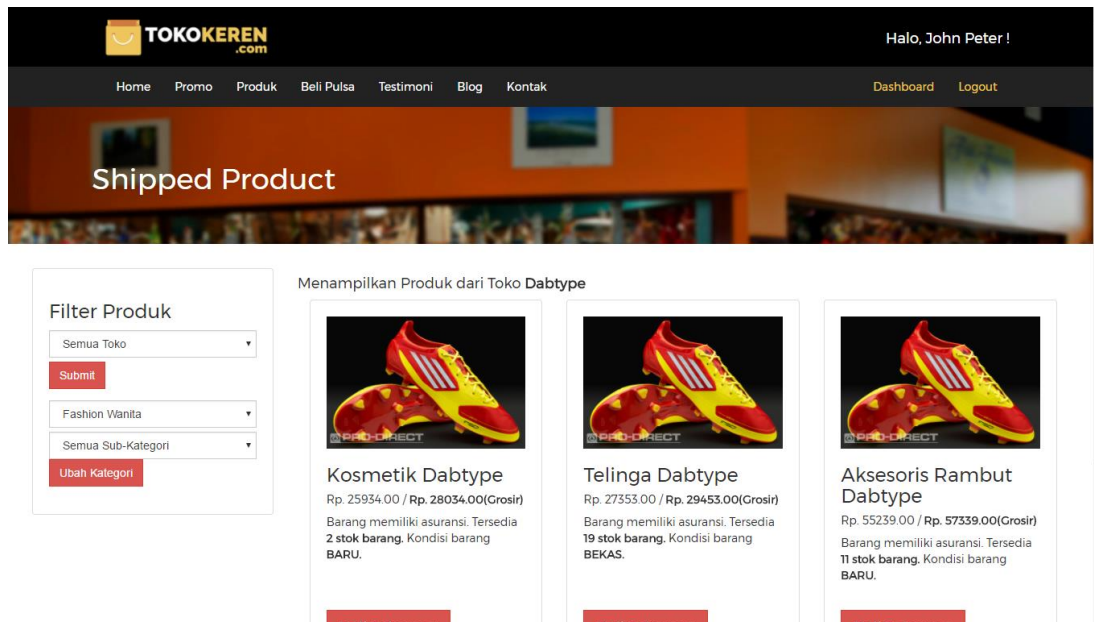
TOKOKEREN .com

Halo, John Peter !

Home Promo Produk Beli Pulsa Testimoni Blog Kontak Dashboard Logout

Shipped Product

Filter Produk

Semua Toko

Submit

Fashion Wanita

Semua Sub-Kategori

Ubah Kategori

Menampilkan Produk dari Toko **Dabtype**

PRO:DIRECT

Kosmetik Dabtype

Rp. 25934.00 / **Rp. 28034.00(Grosir)**

Barang memiliki asuransi. Tersedia **2 stok barang.** Kondisi barang **BARU.**

PRO:DIRECT

Telinga Dabtype

Rp. 27353.00 / **Rp. 29453.00(Grosir)**

Barang memiliki asuransi. Tersedia **19 stok barang.** Kondisi barang **BEKAS.**

PRO:DIRECT

Aksesoris Rambut Dabtype

Rp. 55239.00 / **Rp. 57339.00(Grosir)**

Barang memiliki asuransi. Tersedia **11 stok barang.** Kondisi barang **BARU.**